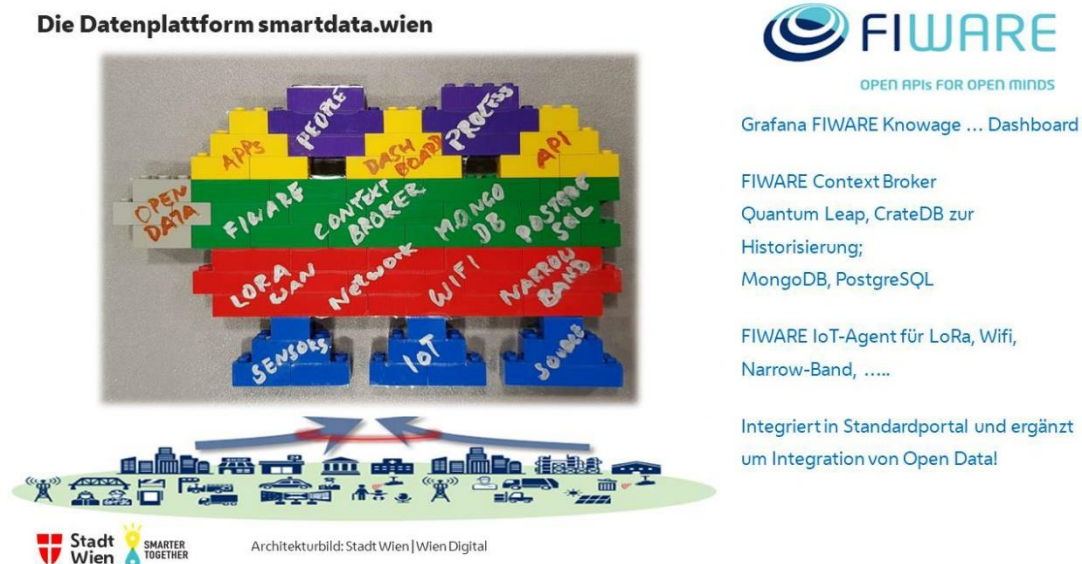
Die Datenplattform smartdata.wien

PEOPLE
PROCESS
APPS
DASH BOARD
API
OPEN DATA
FIWARE
CONTEXT BROKER
MONGO DB
POSTGRE SQL
LORA WAN
NETWORK
WIFI
NARROW BAND
SENSORS
IOT
SOURCE

FIWARE
OPEN APIs FOR OPEN MINDS

Grafana FIWARE Knowage … Dashboard

FIWARE Context Broker
Quantum Leap, CrateDB zur Historisierung;
MongoDB, PostgreSQL

FIWARE IoT-Agent für LoRa, Wifi, Narrow-Band, …..

Integriert in Standardportal und ergänzt um Integration von Open Data!

Stadt Wien
SMARTER TOGETHER

Architekturbild: Stadt Wien | Wien Digital